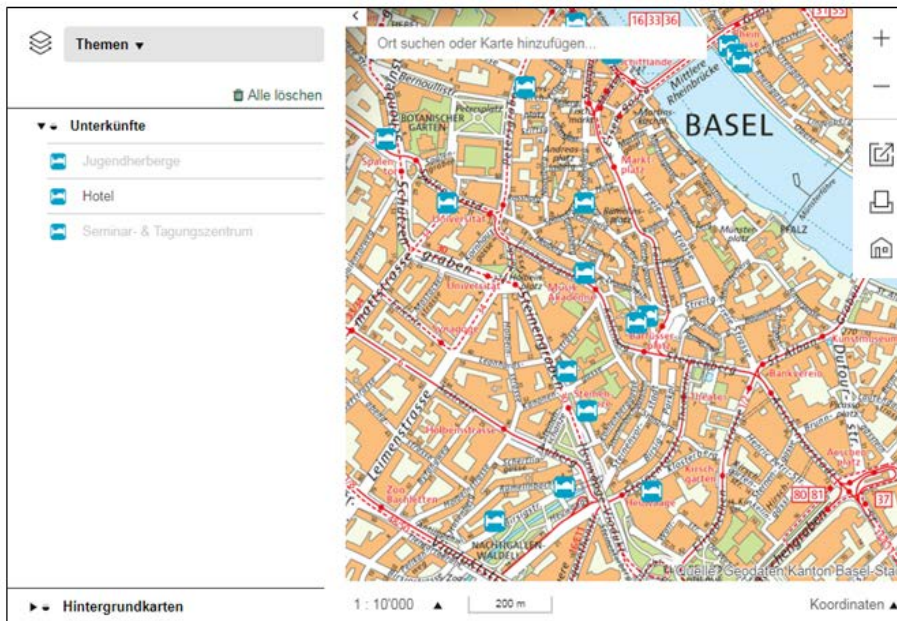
Themen ▾

Alle löschen

▾ Unterkünfte

Jugendherberge

Hotel

Seminar- & Tagungszentrum

▸ Hintergrundkarten

Ort suchen oder Karte hinzufügen...

BASEL

Mittlere Rheinbrücke

BOTANISCHER GARTEN

Petersplatz

Spalentor

Schützengraben

Universität

Marktplatz

Münsterplatz

PFALZ

Musik Akademie

Barfüsserplatz

Steinengraben

Synagoge

Leimenstrasse

Holbeinstrasse

Zoo Bachletten

NACHTIGALLENWÄLDELI

Kirschgarten

Bankverein

Aeschenplatz

Kunstmuseum

16 33 36

31 55

80 81

37

© Quelle: Geodaten Kanton Basel-Stadt

1 : 10'000 ▲ 200 m

Koordinaten ▲